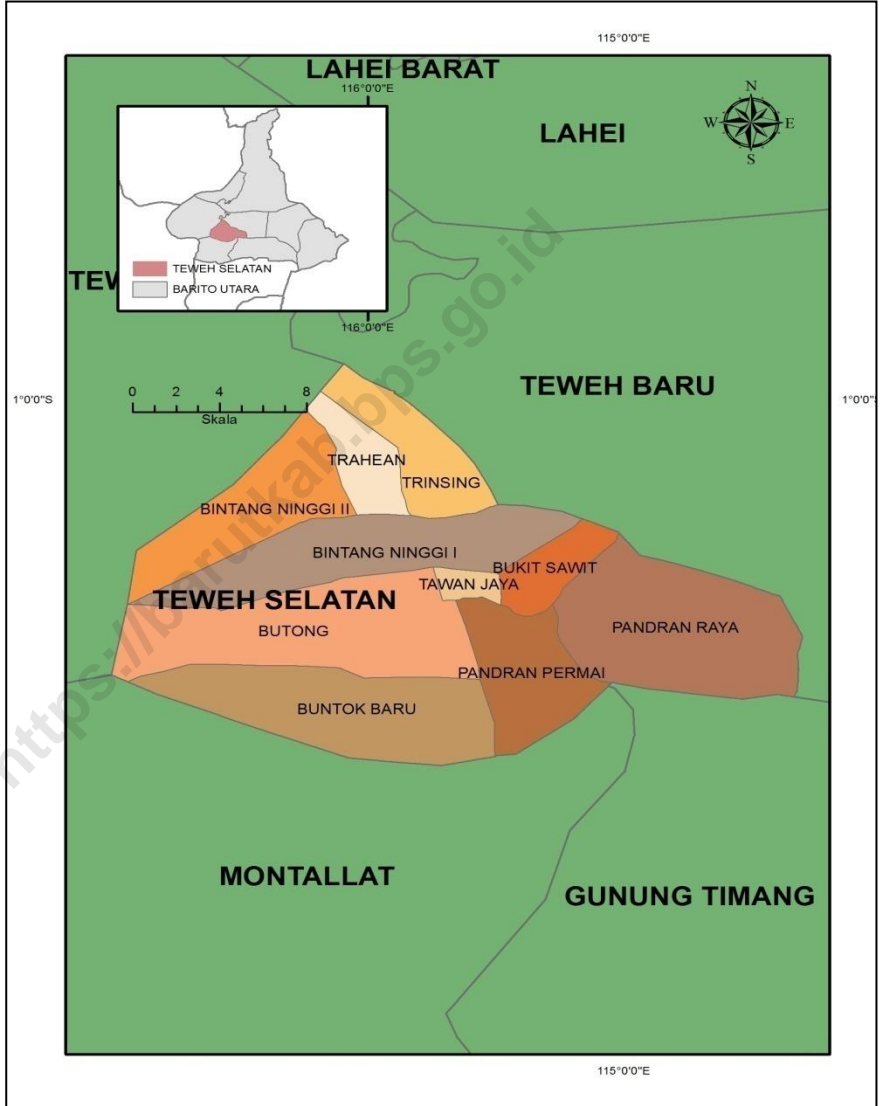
115°0'0"E

LAHEI BARAT

116°0'0"E

LAHEI

N
W E
S

TEWEH SELATAN
BARITO UTARA

TEW

116°0'0"E

https://baritoutarakab.bps.go.id

1°0'0"S

0 2 4 8
Skala

TEWEH BARU

1°0'0"S

TRAHEAN

TRINSING

BINTANG NINGGI II

BINTANG NINGGI I

BUKIT SAWIT

TAWAN JAYA

TEWEH SELATAN

BUTONG

PANDRAN RAYA

PANDRAN PERMAI

BUNTOK BARU

MONTALLAT

GUNUNG TIMANG

115°0'0"E